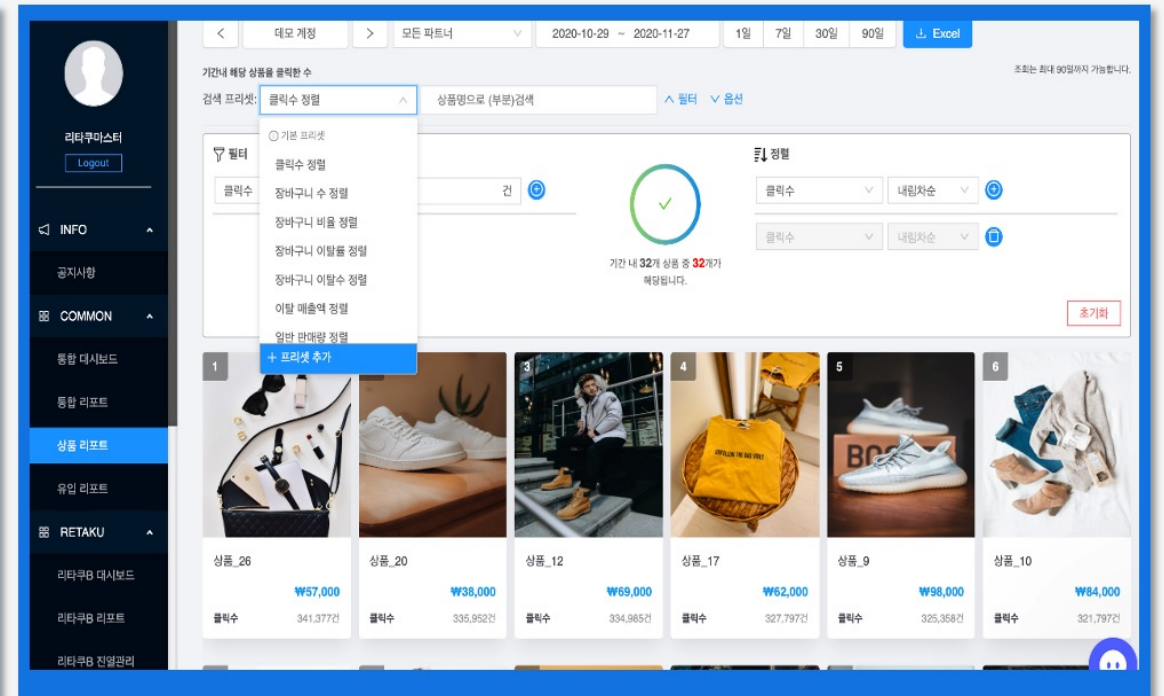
리타쿠마스터
Logout

INFO
공지사항
COMMON
통합 대시보드
통합 리포트
상품 리포트
유입 리포트
RETAKU
리타쿠B 대시보드
리타쿠B 리포트
리타쿠B 진열관리

< 데모 계정 > 모든 파트너 2020-10-29 ~ 2020-11-27 1일 7일 30일 90일 Excel

기간내 해당 상품을 클릭한 수
조회는 최대 90일까지 가능합니다.

검색 프리셋: 클릭수 정렬 상품명으로 (부분)검색 ^ 필터 ∨ 옵션

기본 프리셋
클릭수 정렬
장바구니 수 정렬
장바구니 비율 정렬
장바구니 이탈률 정렬
장바구니 이탈수 정렬
이탈 매출액 정렬
일반 판매량 정렬
+ 프리셋 추가

필터
클릭수 건

기간 내 32개 상품 중 32개가 해당됩니다.

정렬
클릭수 내림차순
클릭수 내림차순

초기화

1
상품_26
₩57,000
클릭수 341,377건

상품_20
₩38,000
클릭수 335,952건

3
상품_12
₩69,000
클릭수 334,985건

4
상품_17
₩62,000
클릭수 327,797건

5
상품_9
₩98,000
클릭수 325,358건

6
상품_10
₩84,000
클릭수 321,797건